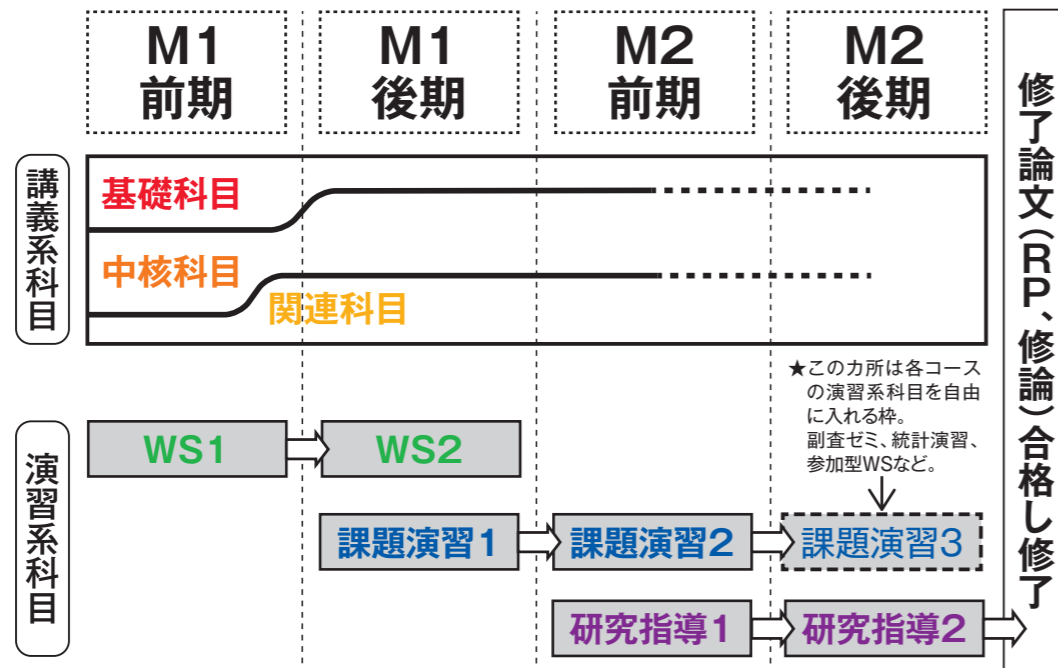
M1 前期

M1 後期

M2 前期

M2 後期

修了論文(RP、修論)合格し修了

講義系科目

基礎科目

中核科目

関連科目

演習系科目

WS1

WS2

課題演習1

課題演習2

課題演習3

研究指導1

研究指導2

★このカ所は各コースの演習系科目を自由に入れる枠。副査ゼミ、統計演習、参加型WSなど。